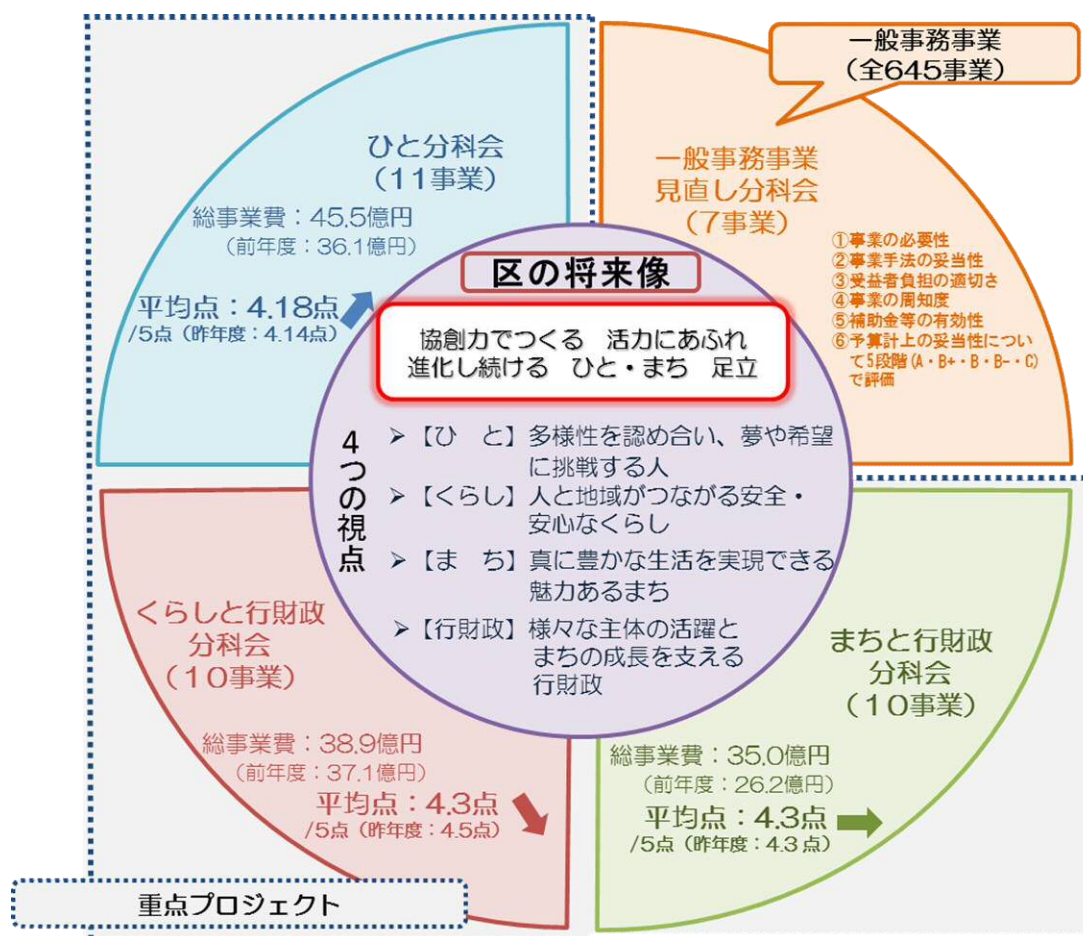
ひと分科会
（11事業）

総事業費：45.5億円
（前年度：36.1億円）

平均点：4.18点
/5点（昨年度：4.14点）

一般事務事業
（全645事業）

一般事務事業
見直し分科会
（7事業）

①事業の必要性
②事業手法の妥当性
③受益者負担の適切さ
④事業の周知度
⑤補助金等の有効性
⑥予算計上の妥当性について5段階（A・B+・B・B-・C）で評価

区の将来像

協創力でつくる　活力にあふれ
進化し続ける　ひと・まち　足立

4つの視点

➢【ひ　と】多様性を認め合い、夢や希望に挑戦する人
➢【くらし】人と地域がつながる安全・安心なくらし
➢【ま　ち】真に豊かな生活を実現できる魅力あるまち
➢【行財政】様々な主体の活躍とまちの成長を支える行財政

くらしと行財政
分科会
（10事業）

総事業費：38.9億円
（前年度：37.1億円）

平均点：4.3点
/5点（昨年度：4.5点）

まちと行財政
分科会
（10事業）

総事業費：35.0億円
（前年度：26.2億円）

平均点：4.3点
/5点（昨年度：4.3点）

重点プロジェクト